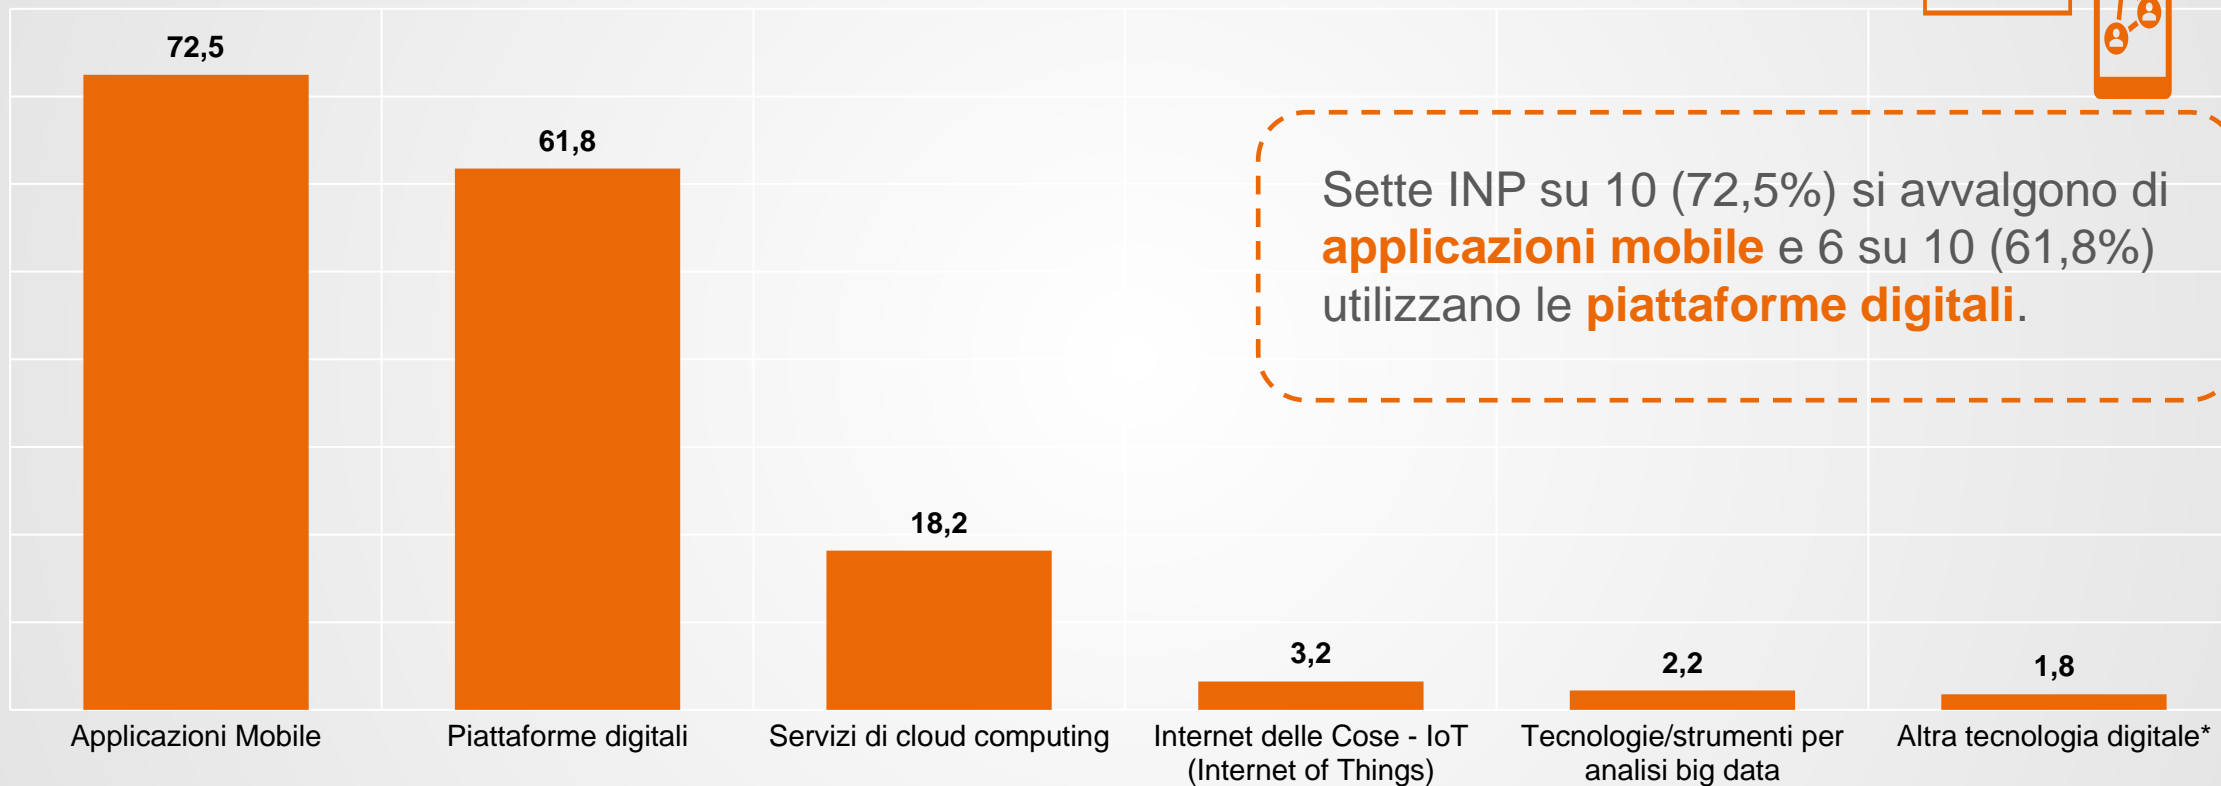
Sette INP su 10 (72,5%) si avvalgono di applicazioni mobile e 6 su 10 (61,8%) utilizzano le piattaforme digitali.

72,5
61,8
18,2
3,2
2,2
1,8

Applicazioni Mobile
Piattaforme digitali
Servizi di cloud computing
Internet delle Cose - IoT (Internet of Things)
Tecnologie/strumenti per analisi big data
Altra tecnologia digitale*